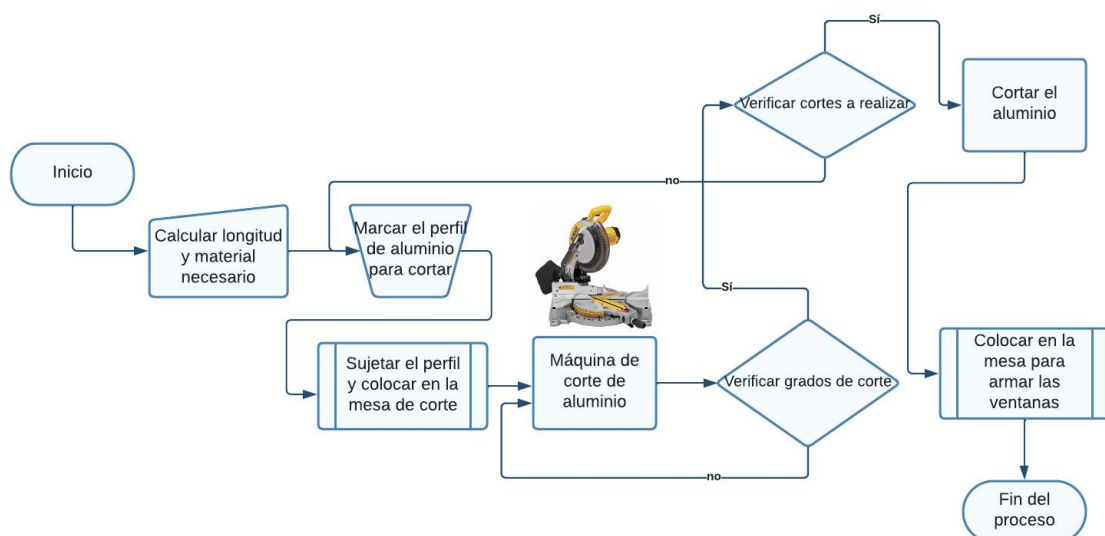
Inicio

Calcular longitud y material necesario

Marcar el perfil de aluminio para cortar

no

Verificar cortes a realizar

Sí

Cortar el aluminio

Sujetar el perfil y colocar en la mesa de corte

Máquina de corte de aluminio

Sí

Verificar grados de corte

no

Colocar en la mesa para armar las ventanas

Fin del proceso